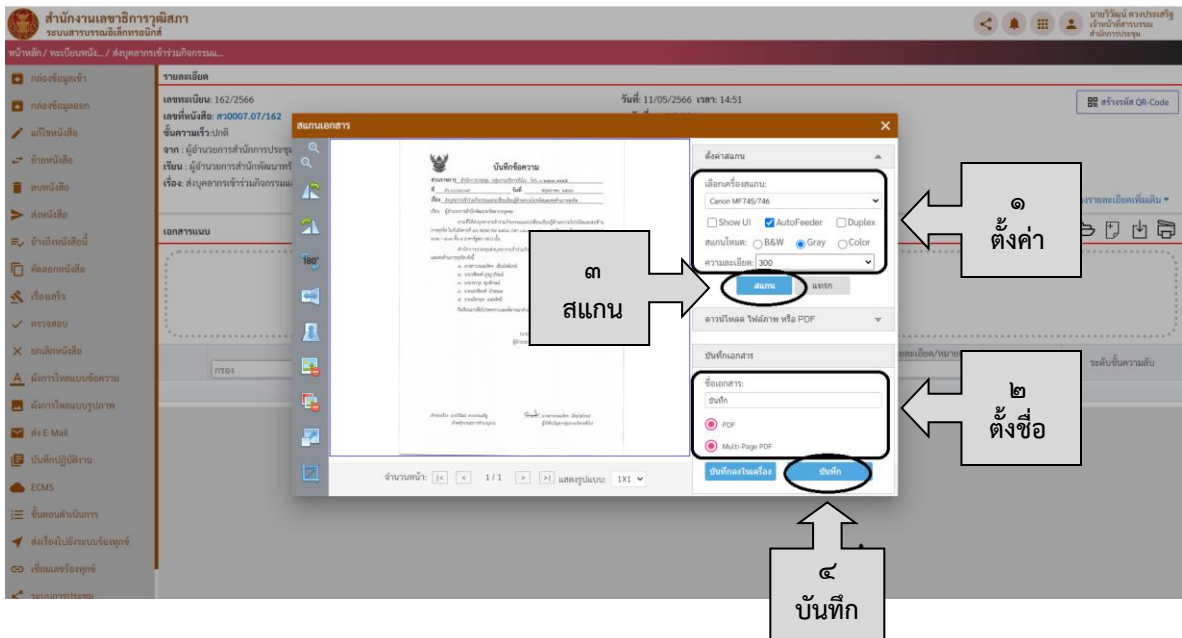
สำนักงานเลขาธิการวุฒิสภา
ระบบสารบรรณอิเล็กทรอนิกส์

นายวิวัฒน์ ดวงประเสริฐ
เจ้าหน้าที่สารบรรณ
สำนักการประชุม

หน้าหลัก/ ทะเบียนหนัง.../ ส่งบุคลากรเข้าร่วมกิจกรรม...

กล่องข้อมูลเข้า
กล่องข้อมูลออก
แก้ไขหนังสือ
ย้ายหนังสือ
ลบหนังสือ
ส่งหนังสือ
อ้างอิงหนังสือนี้
คัดลอกหนังสือ
เรื่องเสร็จ
ตรวจสอบ
ยกเลิกหนังสือ
มีการโหลดแบบข้อความ
มีการโหลดแบบรูปภาพ
ส่ง E-Mail
บันทึกปฏิบัติงาน
ECMS
ขั้นตอนดำเนินการ
ส่งเรื่องไปยังระบบร้องทุกข์
เชื่อมเลขร้องทุกข์
ระบบการประชุม

รายละเอียด
เลขทะเบียน: 162/2566
เลขที่หนังสือ: สว0007.07/162
ชั้นความเร็ว:ปกติ
จาก : ผู้อำนวยการสำนักการประชุ
เรียน : ผู้อำนวยการสำนักพัฒนาทรั
เรื่อง: ส่งบุคลากรเข้าร่วมกิจกรรมฯ
วันที่: 11/05/2566 เวลา: 14:51
สร้างรหัส QR-Code
รายละเอียดเพิ่มเติม
เอกสารแนบ
กรอง
ระดับชั้นความลับ

สแกนเอกสาร
บันทึกข้อความ
จำนวนหน้า: 1/1 แสดงรูปแบบ: 1X1

ตั้งค่าสแกน
เลือกเครื่องสแกน:
Canon MF745/746
Show UI AutoFeeder Duplex
สแกนโหมด: B&W Gray Color
ความละเอียด: 300
สแกน แทรก
ดาวน์โหลด ไฟล์ภาพ หรือ PDF
บันทึกเอกสาร
ชื่อเอกสาร:
บันทึก
PDF
Multi-Page PDF
บันทึกลงในเครื่อง
บันทึก

๑
ตั้งค่า

๒
ตั้งชื่อ

๓
สแกน

๔
บันทึก